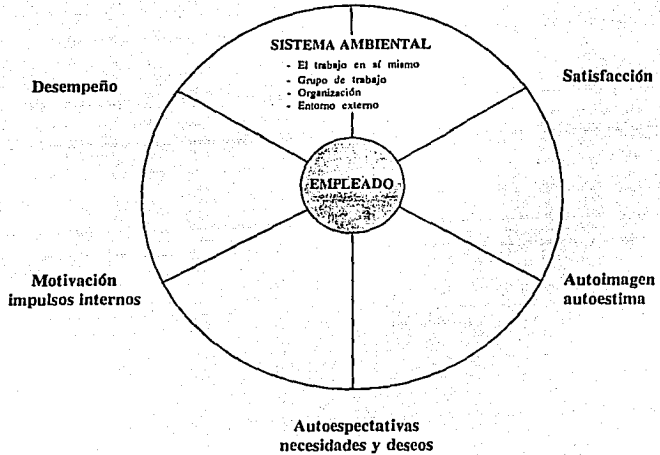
SISTEMA AMBIENTAL
- El trabajo en sí mismo
- Grupo de trabajo
- Organización
- Entorno externo

Desempeño

Satisfacción

EMPLEADO

Motivación impulsos internos

Autoimagen autoestima

Autoespectativas necesidades y deseos